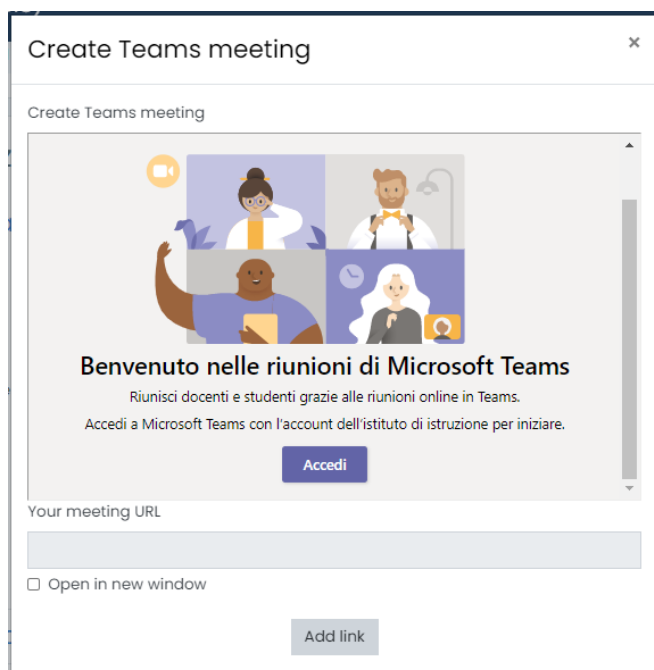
Create Teams meeting

×

Create Teams meeting

Benvenuto nelle riunioni di Microsoft Teams

Riunisci docenti e studenti grazie alle riunioni online in Teams.

Accedi a Microsoft Teams con l'account dell'istituto di istruzione per iniziare.

Accedi

Your meeting URL

Open in new window

Add link